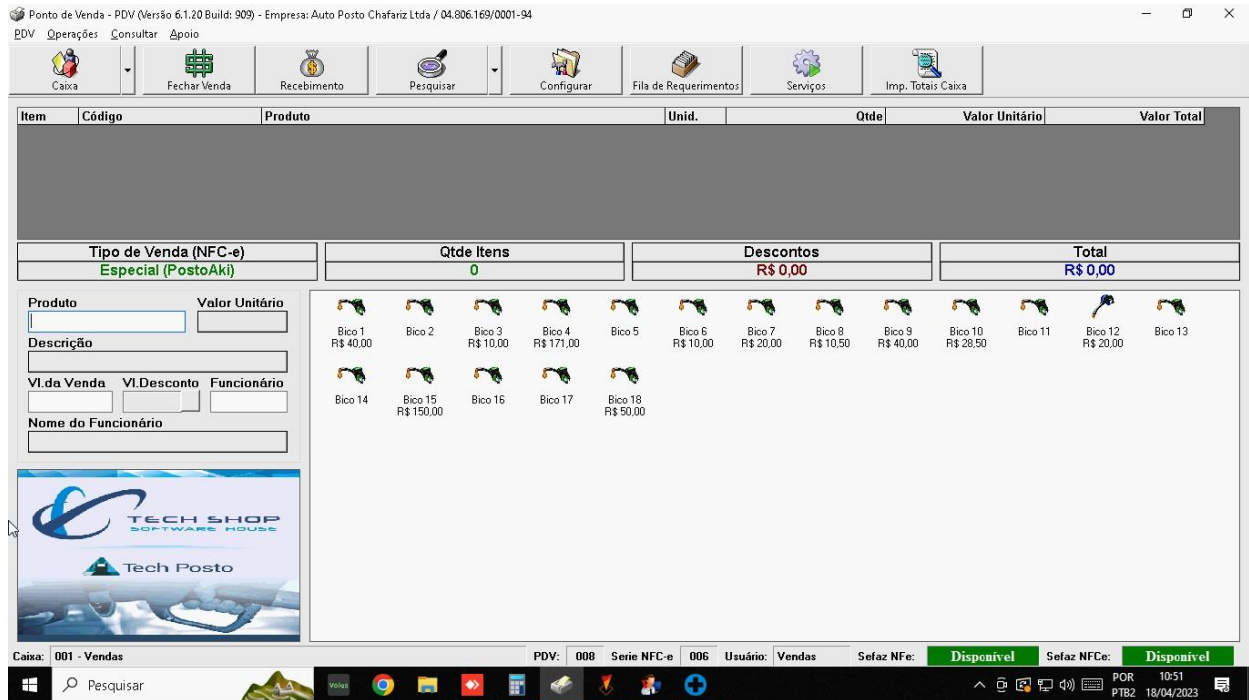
Ponto de Venda - PDV (Versão 6.1.20 Build: 909) - Empresa: Auto Posto Chafariz Ltda / 04.806.169/0001-94

PDV Operações Consultar Apoio

Caixa | Fechar Venda | Recebimento | Pesquisar | Configurar | Fila de Requerimentos | Serviços | Imp. Totais Caixa

| Item | Código | Produto | Unid. | Qtde | Valor Unitário | Valor Total |
|---|---|---|---|---|---|---|

| Tipo de Venda (NFC-e) | Qtde Itens | Descontos | Total |
|---|---|---|---|
| Especial (PostoAki) | 0 | R$ 0,00 | R$ 0,00 |

Produto
Valor Unitário
Descrição
Vl.da Venda
Vl.Desconto
Funcionário
Nome do Funcionário

Bico 1 R$ 40,00
Bico 2
Bico 3 R$ 10,00
Bico 4 R$ 171,00
Bico 5
Bico 6 R$ 10,00
Bico 7 R$ 20,00
Bico 8 R$ 10,50
Bico 9 R$ 40,00
Bico 10 R$ 28,50
Bico 11
Bico 12 R$ 20,00
Bico 13
Bico 14
Bico 15 R$ 150,00
Bico 16
Bico 17
Bico 18 R$ 50,00

TECH SHOP
SOFTWARE HOUSE
Tech Posto

Caixa: 001 - Vendas
PDV: 008 Serie NFC-e 006 Usuário: Vendas Sefaz NFe: Disponível Sefaz NFCe: Disponível

Pesquisar
Volus
POR PTB2 10:51 18/04/2023